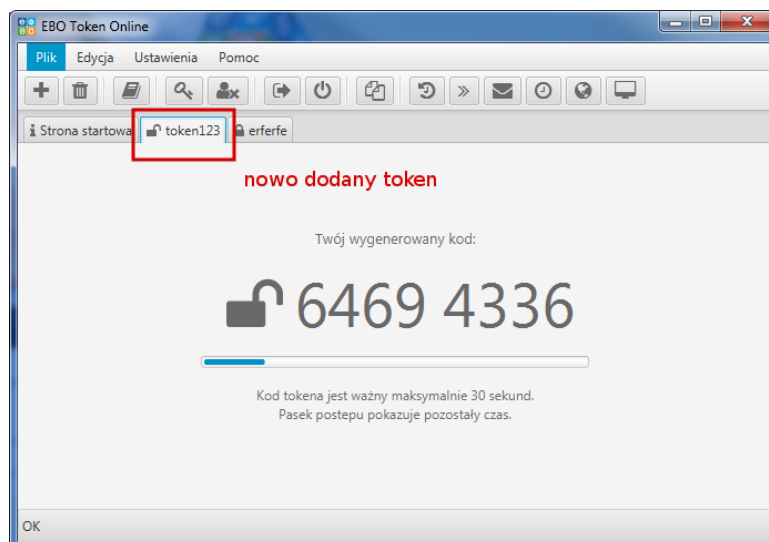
EBO Token Online

Plik Edycja Ustawienia Pomoc

Strona startowa token123 erferfe

nowo dodany token

Twój wygenerowany kod:

6469 4336

Kod tokena jest ważny maksymalnie 30 sekund.
Pasek postepu pokazuje pozostały czas.

OK